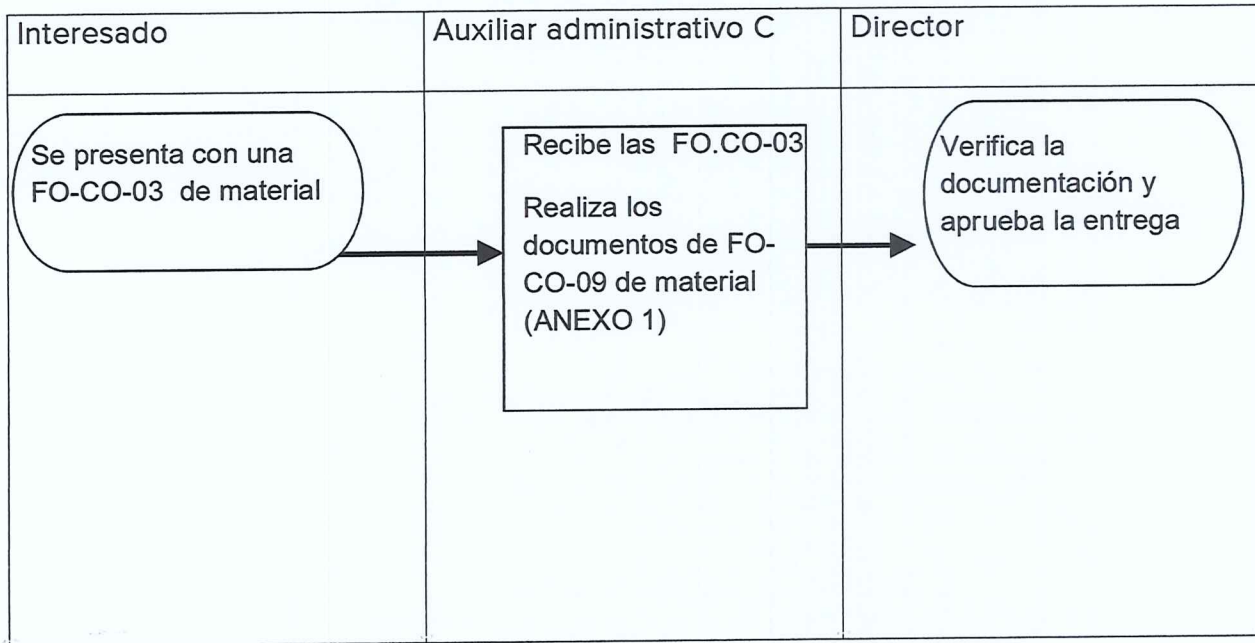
| Interesado | Auxiliar administrativo C | Director |
|---|---|---|
| Se presenta con una FO-CO-03 de material | Recibe las FO.CO-03<br><br>Realiza los documentos de FO-CO-09 de material (ANEXO 1) | Verifica la documentación y aprueba la entrega |